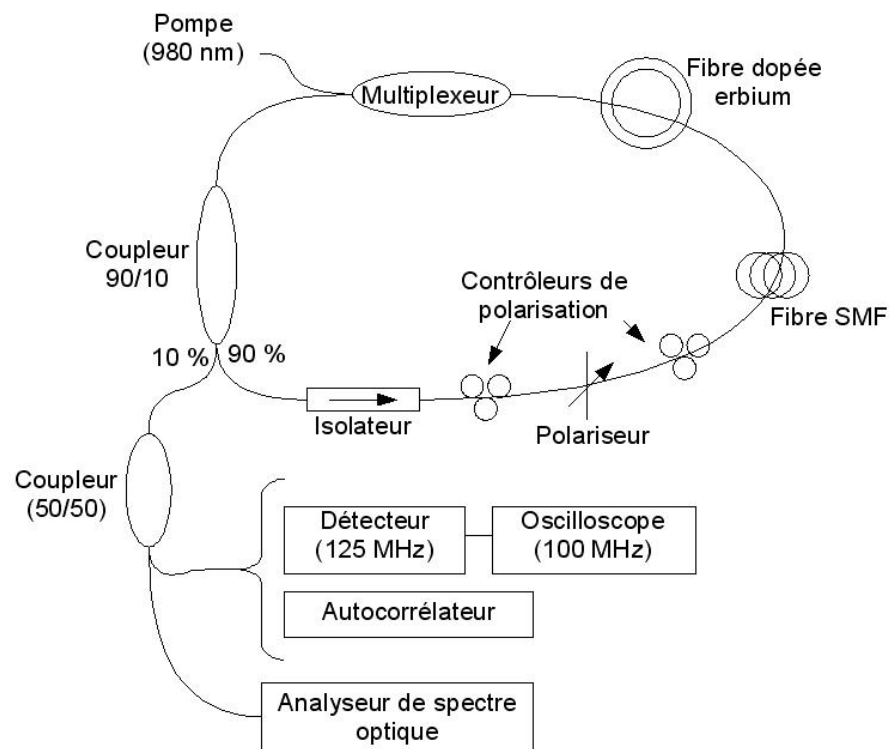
Pompe
(980 nm)

Multiplexeur

Fibre dopée erbium

Coupleur
90/10

Contrôleurs de polarisation

Fibre SMF

10 %
90 %

Isolateur

Polariseur

Coupleur
(50/50)

Détecteur
(125 MHz)

Oscilloscope
(100 MHz)

Autocorrélateur

Analyseur de spectre optique